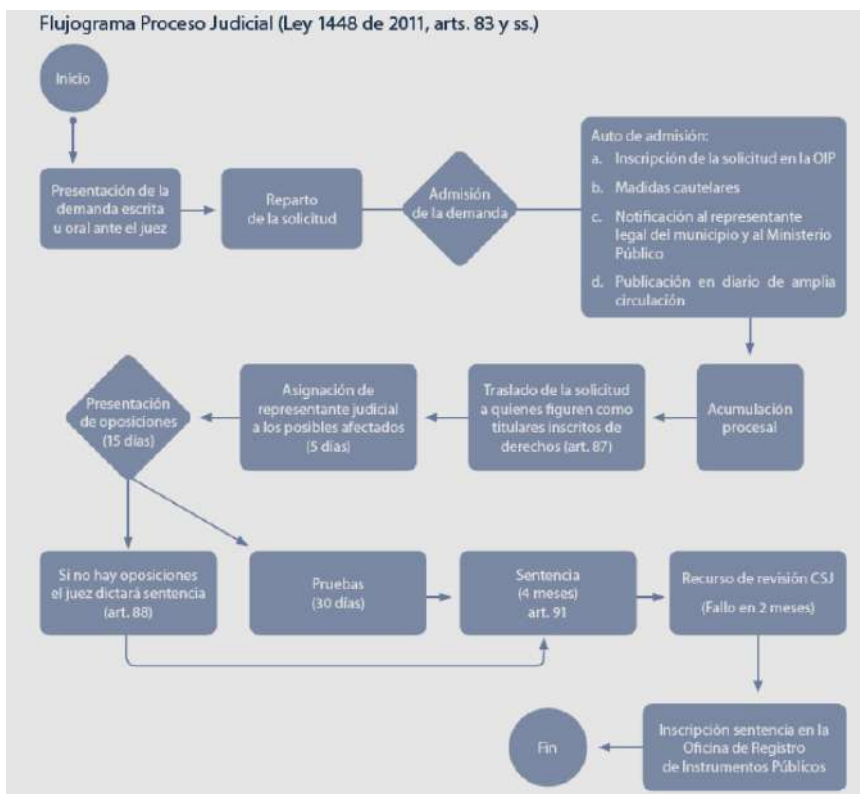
Flujograma Proceso Judicial (Ley 1448 de 2011, arts. 83 y ss.)

Inicio

Presentación de la demanda escrita u oral ante el juez

Reparto de la solicitud

Admisión de la demanda

Auto de admisión:
a. Inscripción de la solicitud en la OIP
b. Madidas cautelares
c. Notificación al representante legal del municipio y al Ministerio Público
d. Publicación en diario de amplia circulación

Acumulación procesal

Traslado de la solicitud a quienes figuren como titulares inscritos de derechos (art. 87)

Asignación de representante judicial a los posibles afectados (5 días)

Presentación de oposiciones (15 días)

Si no hay oposiciones el juez dictará sentencia (art. 88)

Pruebas (30 días)

Sentencia (4 meses) art. 91

Recurso de revisión CSJ

(Fallo en 2 meses)

Inscripción sentencia en la Oficina de Registro de Instrumentos Públicos

Fin